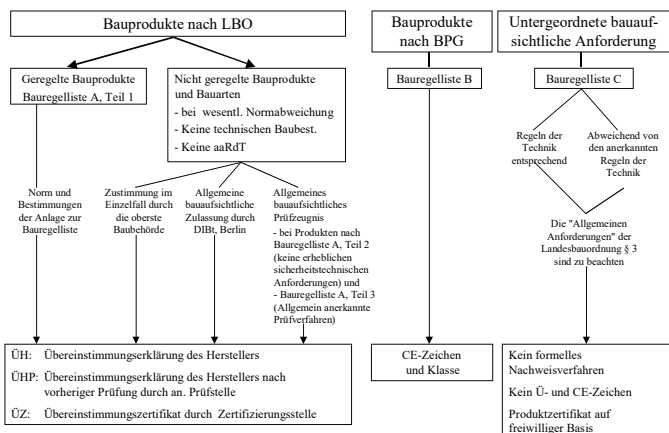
Bauprodukte nach LBO

Geregelte Bauprodukte
Bauregelliste A, Teil 1

Nicht geregelte Bauprodukte und Bauarten
- bei wesentl. Normabweichung
- Keine technischen Baubest.
- Keine aaRdT

Norm und Bestimmungen der Anlage zur Bauregelliste

Zustimmung im Einzelfall durch die oberste Baubehörde

Allgemeine bauaufsichtliche Zulassung durch DIBt, Berlin

Allgemeines bauaufsichtliches Prüfzeugnis
- bei Produkten nach Bauregelliste A, Teil 2 (keine erheblichen sicherheitstechnischen Anforderungen) und
- Bauregelliste A, Teil 3 (Allgemein anerkannte Prüfverfahren)

ÜH: Übereinstimmungserklärung des Herstellers
ÜHP: Übereinstimmungserklärung des Herstellers nach vorheriger Prüfung durch an. Prüfstelle
ÜZ: Übereinstimmungszertifikat durch Zertifizierungsstelle

Bauprodukte nach BPG

Bauregelliste B

CE-Zeichen und Klasse

Untergeordnete bauaufsichtliche Anforderung

Bauregelliste C

Regeln der Technik entsprechend

Abweichend von den anerkannten Regeln der Technik

Die "Allgemeinen Anforderungen" der Landesbauordnung § 3 sind zu beachten

Kein formelles Nachweisverfahren
Kein Ü- und CE-Zeichen
Produktzertifikat auf freiwilliger Basis